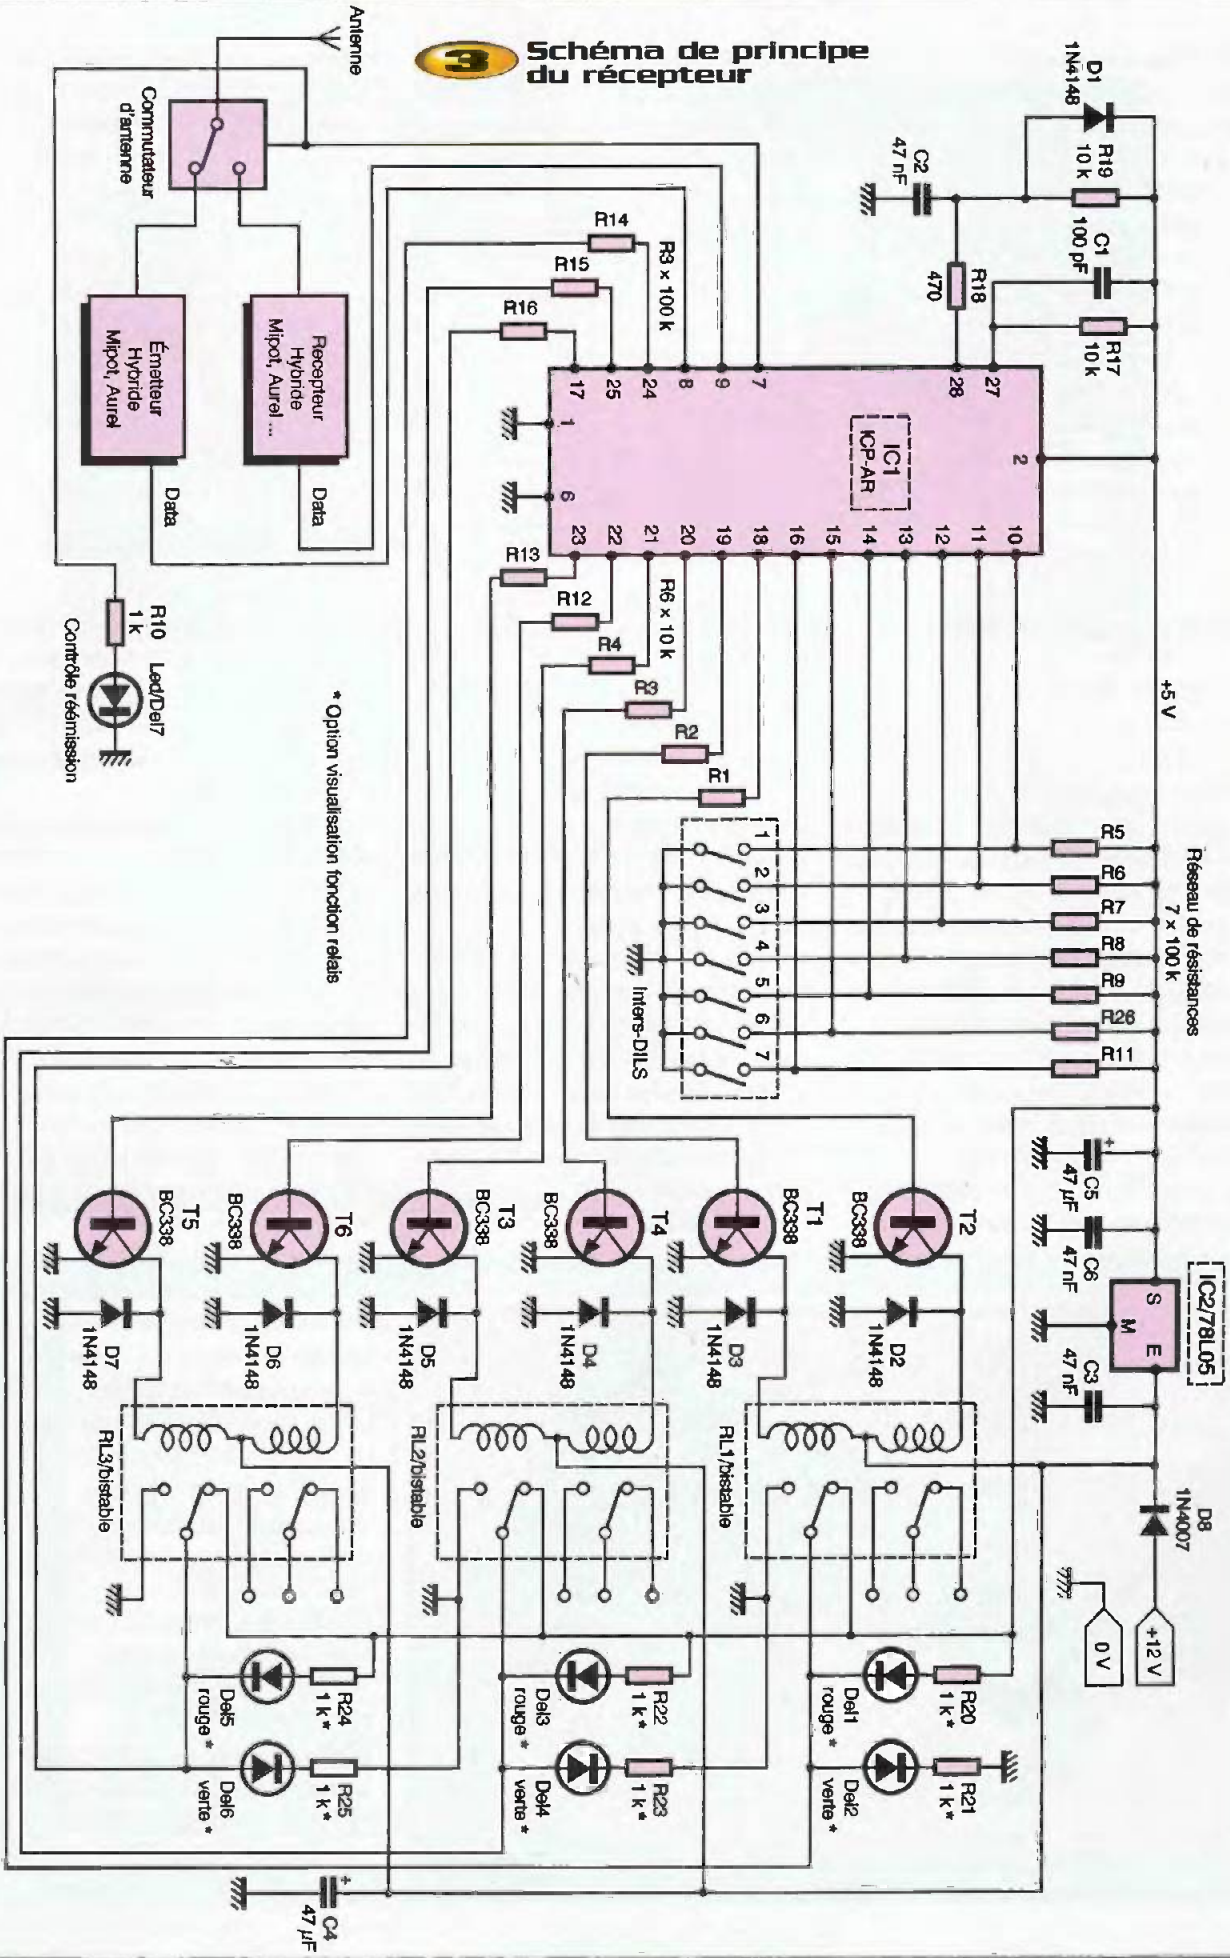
3 Schéma de principe du récepteur

Antenne
Commutateur d'antenne
Émetteur Hybride Mipot, Aurel
Recepteur Hybride Mipot, Aurel ...
Data
Data
R10 1 k
Led/Del7
Contrôle réémission
* Option visualisation fonction relais

D1 1N4148
R19 10 k
C2 47 nF
C1 100 pF
R18 470
R17 10 k
R14
R15
R16
R3 × 100 k
17 25 24 8 9 7 28 27
1 6 2
IC1 ICP-AR
23 22 21 20 19 18 16 15 14 13 12 11 10
R13
R12
R4
R3
R2
R1
R6 × 10 k
+5V
R5
R6
R7
R8
R9
R26
R11
Réseau de résistances 7 × 100 k
1 2 3 4 5 6 7
Inters-DILS

C5 47 µF
C6 47 nF
C3 47 nF
IC2/78L05
S M E
D8 1N4007
+12 V
0 V

T5 BC338
T6 BC338
T3 BC338
T4 BC338
T1 BC338
T2 BC338
D7 1N4148
D6 1N4148
D5 1N4148
D4 1N4148
D3 1N4148
D2 1N4148
RL3/bistable
RL2/bistable
RL1/bistable
R24 1 k*
Del5 rouge *
R25 1 k*
Del6 verte *
R22 1 k*
Del3 rouge *
R23 1 k*
Del4 verte *
R20 1 k*
Del1 rouge *
R21 1 k*
Del2 verte *
C4 47 µF